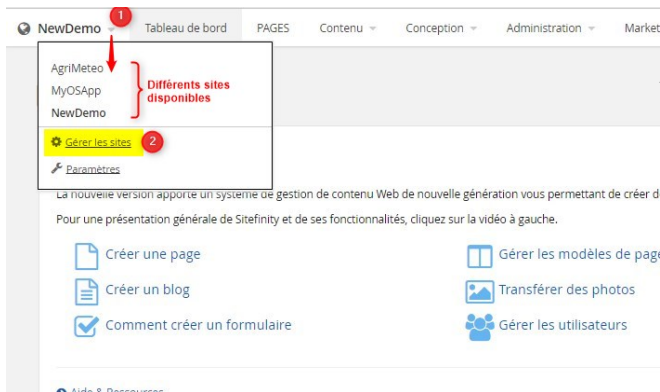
NewDemo 1 Tableau de bord PAGES Contenu Conception Administration Market

AgriMeteo
MyOSApp
NewDemo

Différents sites disponibles

Gérer les sites 2

Paramètres

La nouvelle version apporte un système de gestion de contenu Web de nouvelle génération vous permettant de créer d

Pour une présentation générale de Sitefinity et de ses fonctionnalités, cliquez sur la vidéo à gauche.

Créer une page
Gérer les modèles de pag
Créer un blog
Transférer des photos
Comment créer un formulaire
Gérer les utilisateurs

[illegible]